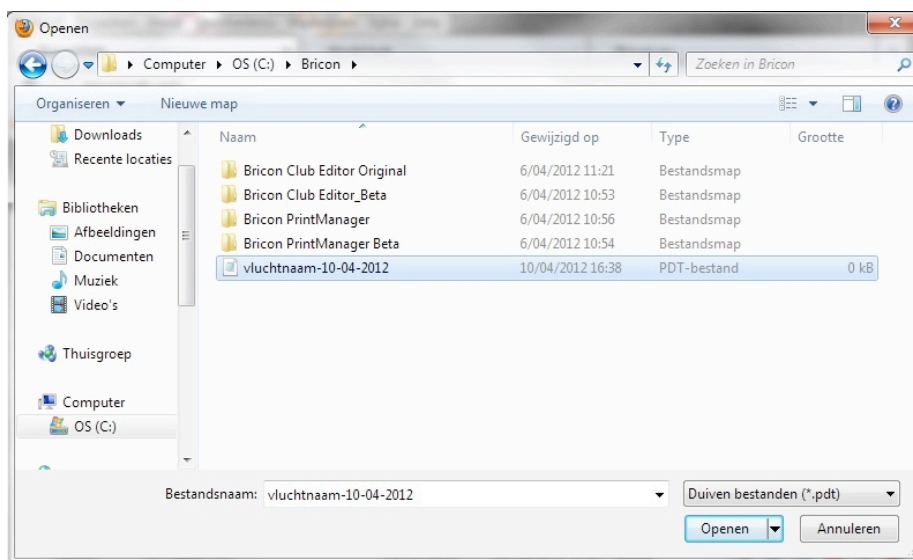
Openen

Computer ▸ OS (C:) ▸ Bricon ▸

Zoeken in Bricon

Organiseren ▾ Nieuwe map

Downloads
Recente locaties

Bibliotheken
Afbeeldingen
Documenten
Muziek
Video's

Thuisgroep

Computer
OS (C:)

| Naam | Gewijzigd op | Type | Grootte |
|---|---|---|---|
| Bricon Club Editor Original | 6/04/2012 11:21 | Bestandsmap | |
| Bricon Club Editor_Beta | 6/04/2012 10:53 | Bestandsmap | |
| Bricon PrintManager | 6/04/2012 10:56 | Bestandsmap | |
| Bricon PrintManager Beta | 6/04/2012 10:54 | Bestandsmap | |
| vluchtnaam-10-04-2012 | 10/04/2012 16:38 | PDT-bestand | 0 kB |

Bestandsnaam: vluchtnaam-10-04-2012

Duiven bestanden (*.pdt)

Openen

Annuleren